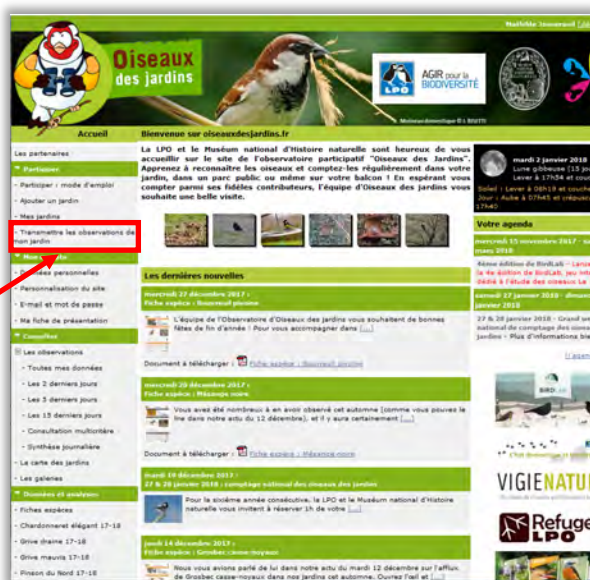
Mathilde Jeunesse

Oiseaux des jardins

LPO AGIR pour la BIODIVERSITÉ

Moineau domestique © L.BOUTEI

Accueil

Bienvenue sur oiseauxdesjardins.fr

Les partenaires

Partenaires

- Participer : mode d'emploi
- Ajouter un jardin
- Mes jardins
- Transmettre les observations de mon jardin

Mon compte

- Données personnelles
- Personnalisation du site
- E-mail et mot de passe
- Ma fiche de présentation

Consulter

Les observations
- Toutes mes données
- Les 2 derniers jours
- Les 5 derniers jours
- Les 15 derniers jours
- Consultation multicritère
- Synthèse journalière
- La carte des jardins
- Les galeries

Données et analyses

- Fiches espèces
- Chardonneret élégant 17-18
- Grive draine 17-18
- Grive mauvis 17-18
- Pinson du Nord 17-18

La LPO et le Muséum national d'Histoire naturelle sont heureux de vous accueillir sur le site de l'observatoire participatif "Oiseaux des Jardins". Apprenez à reconnaître les oiseaux et comptez-les régulièrement dans votre jardin, dans un parc public ou même sur votre balcon ! En espérant vous compter parmi ses fidèles contributeurs, l'équipe d'Oiseaux des jardins vous souhaite une belle visite.

mardi 2 janvier 2018
Lune gibbeuse (15 jou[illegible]
Lever à 17h54 et couc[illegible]
Soleil : Lever à 08h19 et couche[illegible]
Jour : Aube à 07h45 et crépuscu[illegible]
17h45

Votre agenda

mercredi 15 novembre 2017 - sa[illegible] mars 2018
4ème édition de BirdLab - Lance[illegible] la 4e édition de BirdLab, jeu intr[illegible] dédié à l'étude des oiseaux Le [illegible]

samedi 27 janvier 2018 - dimanc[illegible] janvier 2018
27 & 28 janvier 2018 - Grand we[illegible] national de comptage des oiseau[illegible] jardins - Plus d'informations bie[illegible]

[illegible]

Les dernières nouvelles

mercredi 27 décembre 2017 :
Fiche espèce : Bouvreuil pivoine

L'équipe de l'Observatoire d'Oiseaux des jardins vous souhaitent de bonnes fêtes de fin d'année ! Pour vous accompagner dans [...]

Document à télécharger : Fiche espèce : Bouvreuil pivoine

mercredi 20 décembre 2017 :
Fiche espèce : Mésange noire

Vous avez été nombreux à en avoir observé cet automne (comme vous pouvez le lire dans notre actu du 12 décembre), et il y aura certainement [...]

Document à télécharger : Fiche espèce : Mésange noire

mardi 19 décembre 2017 :
27 & 28 janvier 2018 : comptage national des oiseaux des jardins

Pour la sixième année consécutive, la LPO et le Muséum national d'Histoire naturelle vous invitent à réserver 1h de votre [...]

jeudi 14 décembre 2017 :
Fiche espèce : Grosbec casse-noyaux

Nous vous avions parlé de lui dans notre actu du mardi 12 décembre sur l'afflux de Grosbec casse-noyaux dans nos jardins cet automne. Ouvrez l'œil et [...]

BIRDLAB

VIGIENATU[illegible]

Refuge LPO